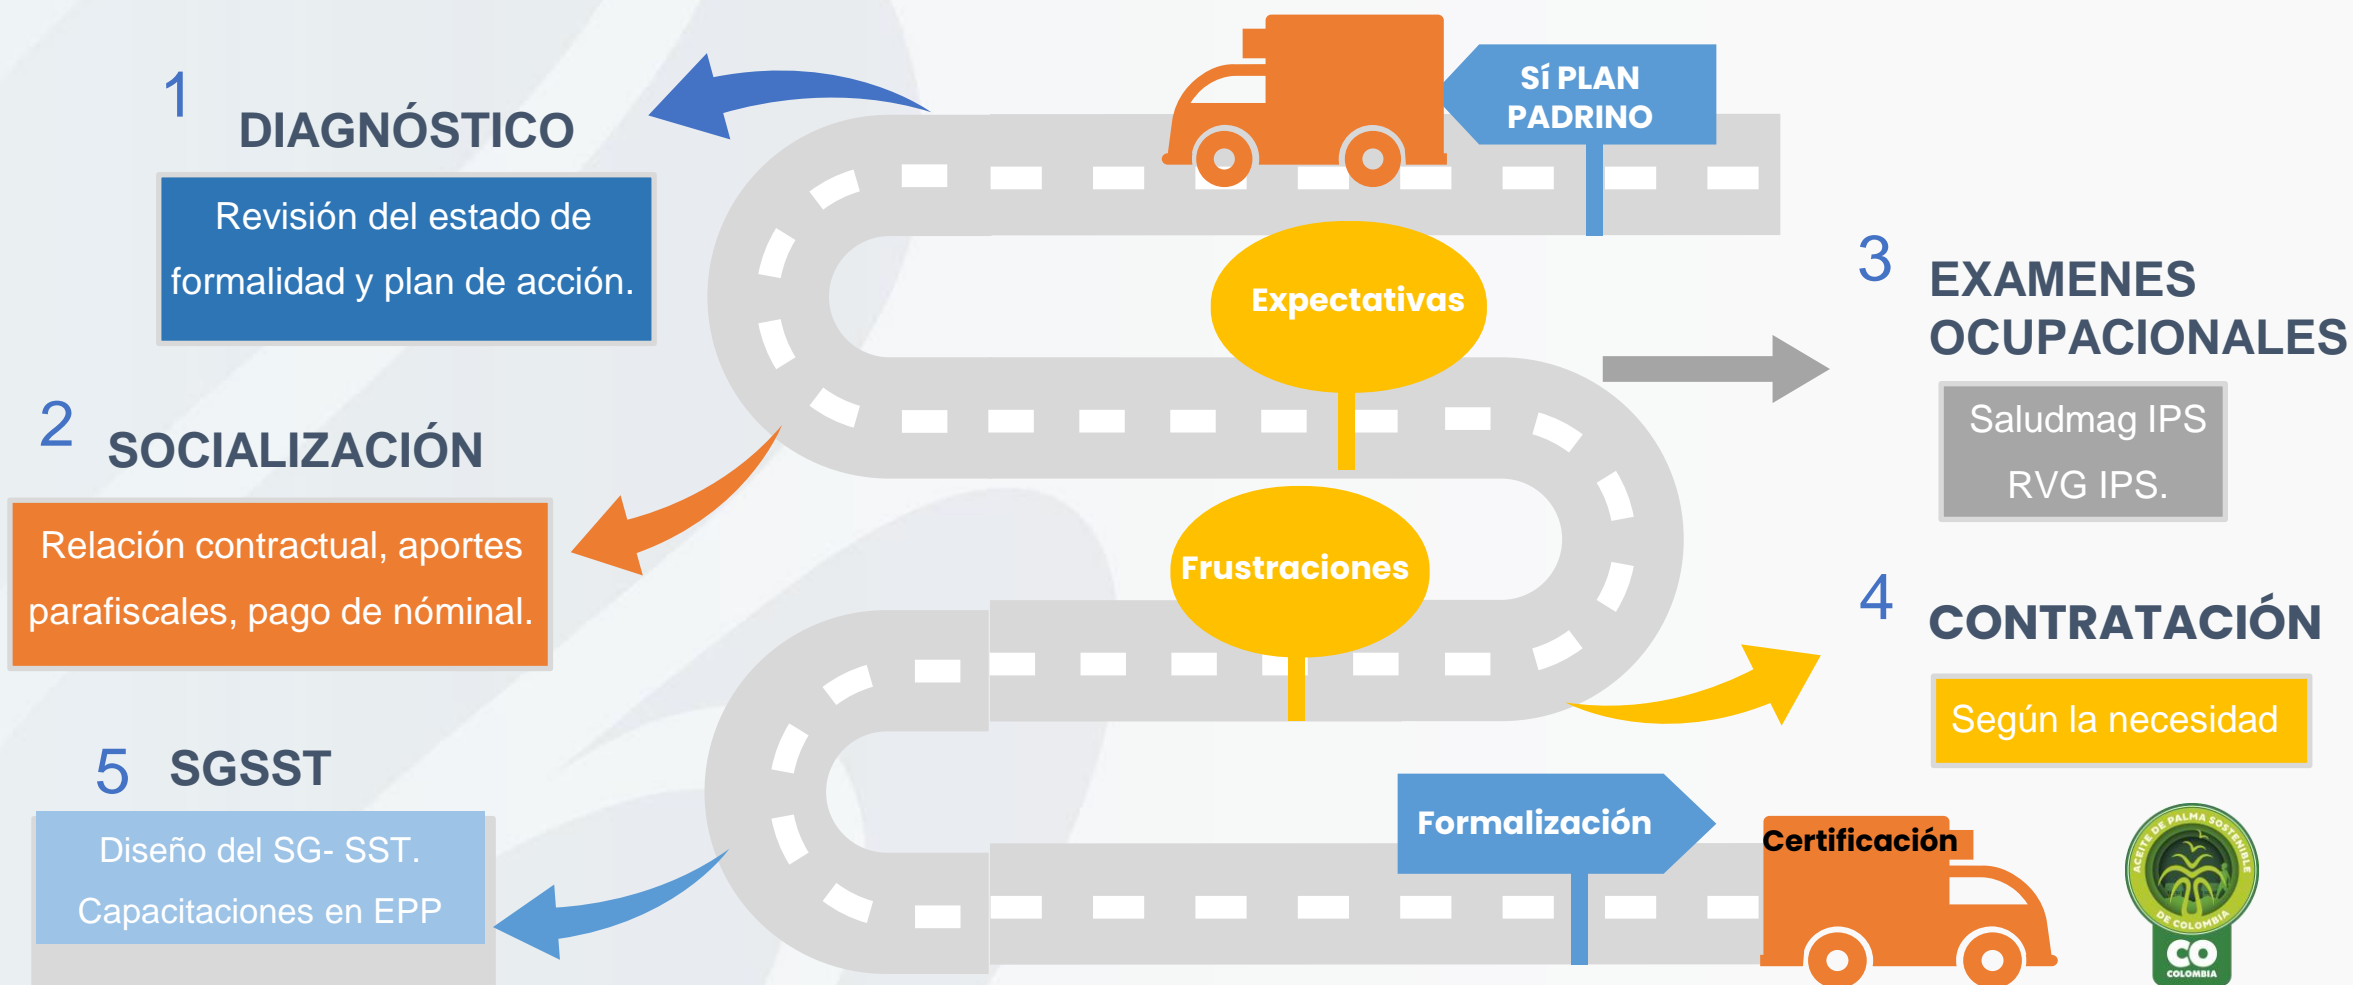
1 DIAGNÓSTICO

Revisión del estado de formalidad y plan de acción.

2 SOCIALIZACIÓN

Relación contractual, aportes parafiscales, pago de nóminal.

5 SGSST

Diseño del SG- SST.
Capacitaciones en EPP

SÍ PLAN PADRINO

Expectativas

Frustraciones

Formalización

Certificación

3 EXAMENES OCUPACIONALES

Saludmag IPS
RVG IPS.

4 CONTRATACIÓN

Según la necesidad

ACEITE DE PALMA SOSTENIBLE DE COLOMBIA
CO
COLOMBIA